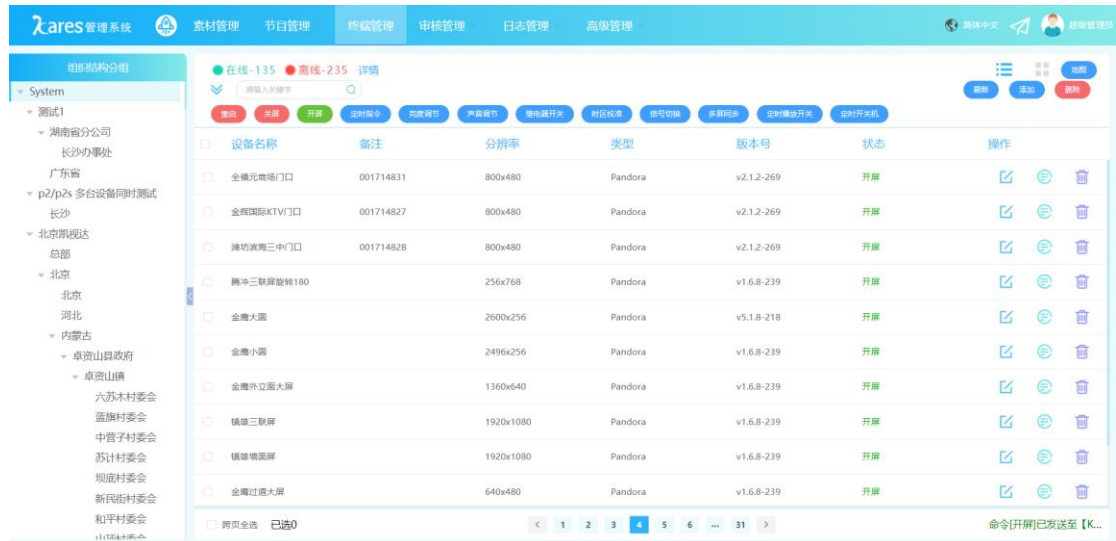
λares管理系统 素材管理 节目管理 终端管理 审核管理 日志管理 高级管理 简体中文 超级管理员

组织结构分组
System
测试1
湖南省分公司
长沙办事处
广东省
p2/p2s 多台设备同时测试
长沙
北京凯视达
总部
北京
北京
河北
内蒙古
卓资山县政府
卓资山镇
六苏木村委会
蓝旗村委会
中营子村委会
苏计村委会
坝底村委会
新民街村委会
和平村委会
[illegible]

●在线-135 ●离线-235 详情
请输入关键字
重启 关屏 开屏 定时指令 亮度调节 声音调节 继电器开关 时区校准 信号切换 多屏同步 定时播放开关 定时开关机
地图
刷新 添加 删除

| 设备名称 | 备注 | 分辨率 | 类型 | 版本号 | 状态 | 操作 |
|---|---|---|---|---|---|---|
| 金横元商场门口 | 001714831 | 800x480 | Pandora | v2.1.2-269 | 开屏 | |
| 金辉国际KTV门口 | 001714827 | 800x480 | Pandora | v2.1.2-269 | 开屏 | |
| 潍坊滨海三中门口 | 001714828 | 800x480 | Pandora | v2.1.2-269 | 开屏 | |
| 腾冲三联屏旋转180 | | 256x768 | Pandora | v1.6.8-239 | 开屏 | |
| 金鹰大圆 | | 2600x256 | Pandora | v5.1.8-218 | 开屏 | |
| 金鹰小圆 | | 2496x256 | Pandora | v1.6.8-239 | 开屏 | |
| 金鹰外立面大屏 | | 1360x640 | Pandora | v1.6.8-239 | 开屏 | |
| 镇雄三联屏 | | 1920x1080 | Pandora | v1.6.8-239 | 开屏 | |
| 镇雄墙面屏 | | 1920x1080 | Pandora | v1.6.8-239 | 开屏 | |
| 金鹰过道大屏 | | 640x480 | Pandora | v1.6.8-239 | 开屏 | |

跨页全选 已选0
< 1 2 3 4 5 6 ... 31 >
命令[开屏]已发送至【K...